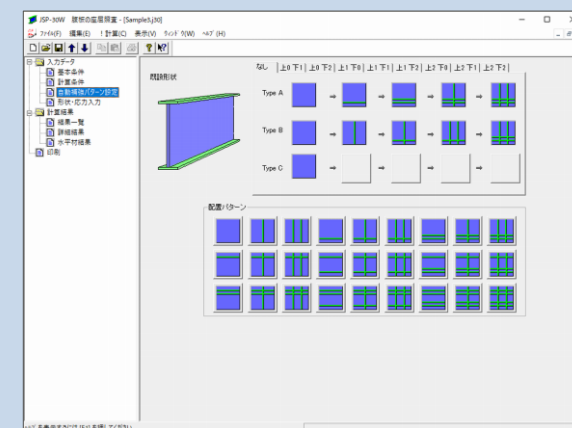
JSP-30W 鋼桁の座屈照査 - [Sample3.j30]

ﾌｧｲﾙ(F) 編集(E) ! 計算(C) 表示(V) ｳｨﾝﾄﾞｳ(W) ﾍﾙﾌﾟ(H)

入力データ
基本条件
計算条件
自動補強パターン設定
形状・応力入力
計算結果
結果一覧
詳細結果
水平材結果
印刷

なし | 上0 下1 | 上0 下2 | 上1 下0 | 上1 下1 | 上1 下2 | 上2 下0 | 上2 下1 | 上2 下2

問題形状

Type A

Type B

Type C

配置パターン

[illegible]